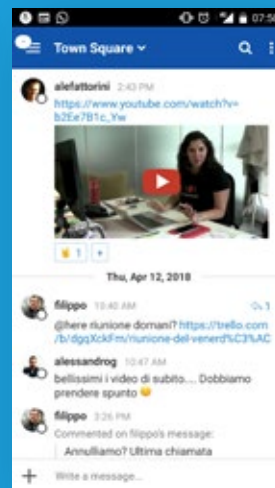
07:5

Town Square

alefattorini 2:43 PM
https://www.youtube.com/watch?v=b2Ee7B1c_Yw

1 +

Thu, Apr 12, 2018

filippo 10:40 AM
1
@here riunione domani? https://trello.com/b/dgqXckFm/riunione-del-venerd%C3%AC

alessandrog 10:47 AM
bellissimi i video di subito.... Dobbiamo prendere spunto

filippo 3:26 PM
Commented on filippo's message:
Annulliamo? Ultima chiamata

+ Write a message...